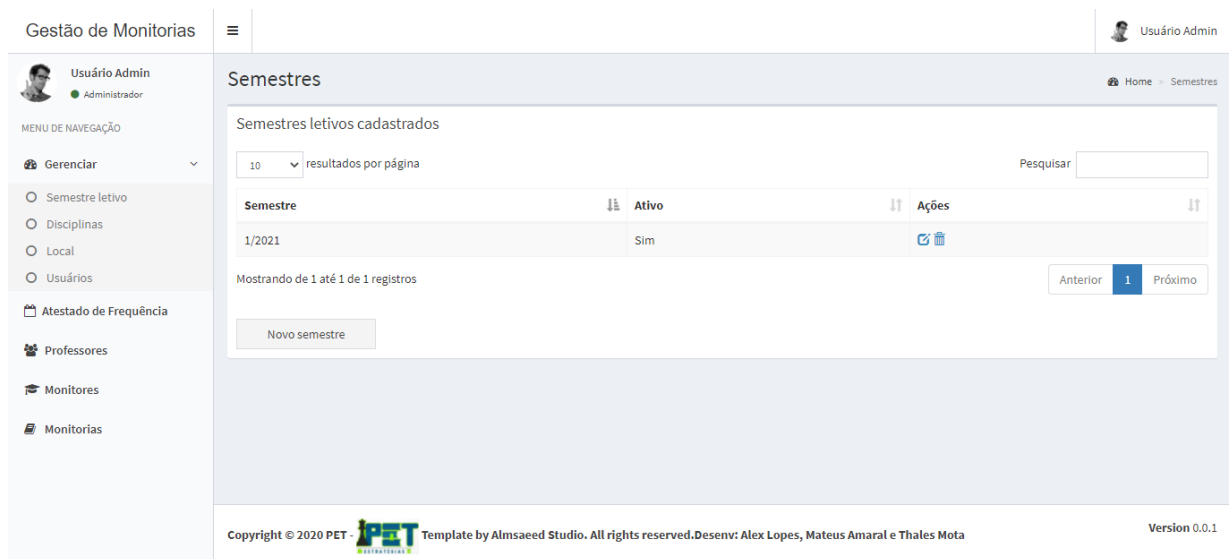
Gestão de Monitorias

Usuário Admin

Usuário Admin
Administrador

MENU DE NAVEGAÇÃO

Gerenciar

Semestre letivo
Disciplinas
Local
Usuários

Atestado de Frequência

Professores

Monitores

Monitorias

Semestres

Home > Semestres

Semestres letivos cadastrados

10 resultados por página

Pesquisar

| Semestre | Ativo | Ações |
|---|---|---|
| 1/2021 | Sim | |

Mostrando de 1 até 1 de 1 registros

Anterior 1 Próximo

Novo semestre

Copyright © 2020 PET - PET ESTRATÉGIAS Template by Almsaeed Studio. All rights reserved.Desenv: Alex Lopes, Mateus Amaral e Thales Mota

Version 0.0.1